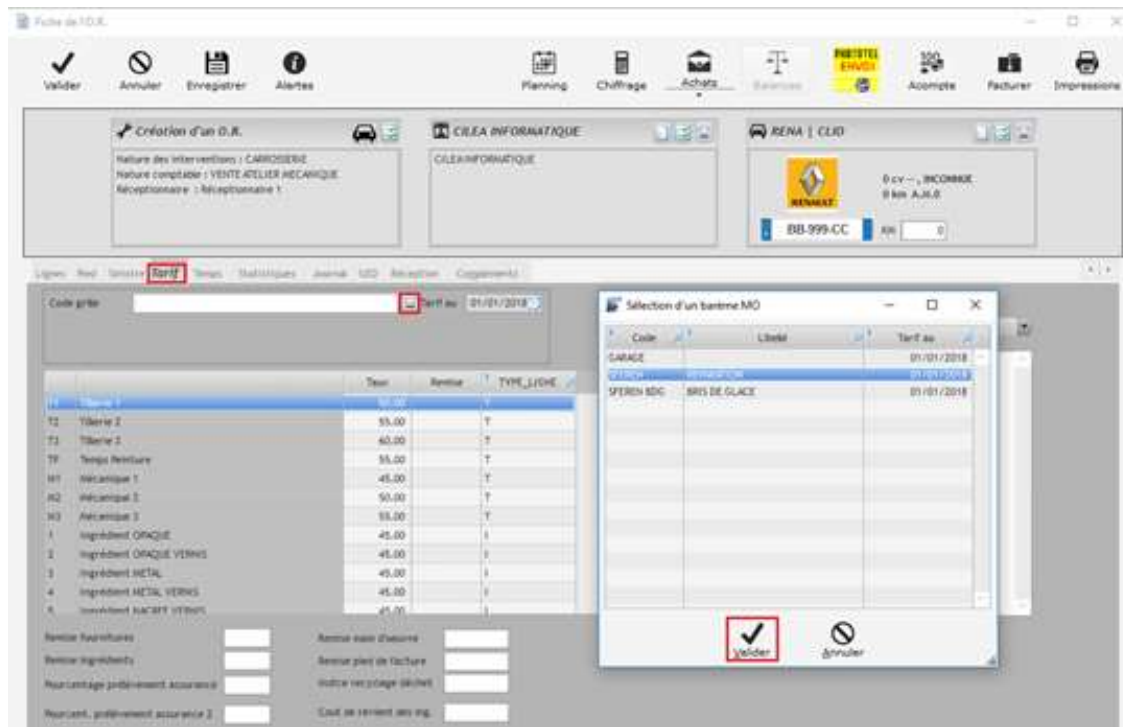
Fiche de l'O.R.

Valider
Annuler
Enregistrer
Alertes
Planning
Chiffrage
Achats
Balances
PROTISTEL ENVOI
Acompte
Facturer
Impressions

Création d'un O.R.
Nature des interventions : CARROSSERIE
Nature comptable : VENTE ATELIER MECANIQUE
Réceptionnaire : Réceptionnaire 1

CILEA INFORMATIQUE
CILEA INFORMATIQUE

RENA | CLIO
0 cv - , INCONNUE
0 km A.H.0
RENAULT
BB-999-CC
Km 0

Lignes Red Sinistre Tarif Temps Statistiques Journal SIO Réception Coppements

Code grille
Tarif au 01/01/2018

| | | Taux | Remise | TYPE_LIGNE |
|---|---|---|---|---|
| T1 | Tôlerie 1 | 50.00 | | T |
| T2 | Tôlerie 2 | 55.00 | | T |
| T3 | Tôlerie 3 | 60.00 | | T |
| TP | Temps Peinture | 55.00 | | T |
| M1 | Mécanique 1 | 45.00 | | T |
| M2 | Mécanique 2 | 50.00 | | T |
| M3 | Mécanique 3 | 55.00 | | T |
| 1 | Ingrédient OPAQUE | 45.00 | | I |
| 2 | Ingrédient OPAQUE VERNIS | 45.00 | | I |
| 3 | Ingrédient METAL | 45.00 | | I |
| 4 | Ingrédient METAL VERNIS | 45.00 | | I |
| 5 | Ingrédient NACRE VERNIS | 45.00 | | I |

Remise fournitures
Remise ingrédients
Pourcentage prélèvement assurance
Pourcent. prélèvement assurance 2
Remise main d'oeuvre
Remise pied de facture
Indice recyclage déchet
Coût de revient des ing.

Sélection d'un barème MO
| Code | Libellé | Tarif au |
|---|---|---|
| GARAGE | | 01/01/2018 |
| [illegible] | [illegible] | 01/01/2018 |
| SFEREN BDG | BRIS DE GLACE | 01/01/2018 |

Valider
Annuler